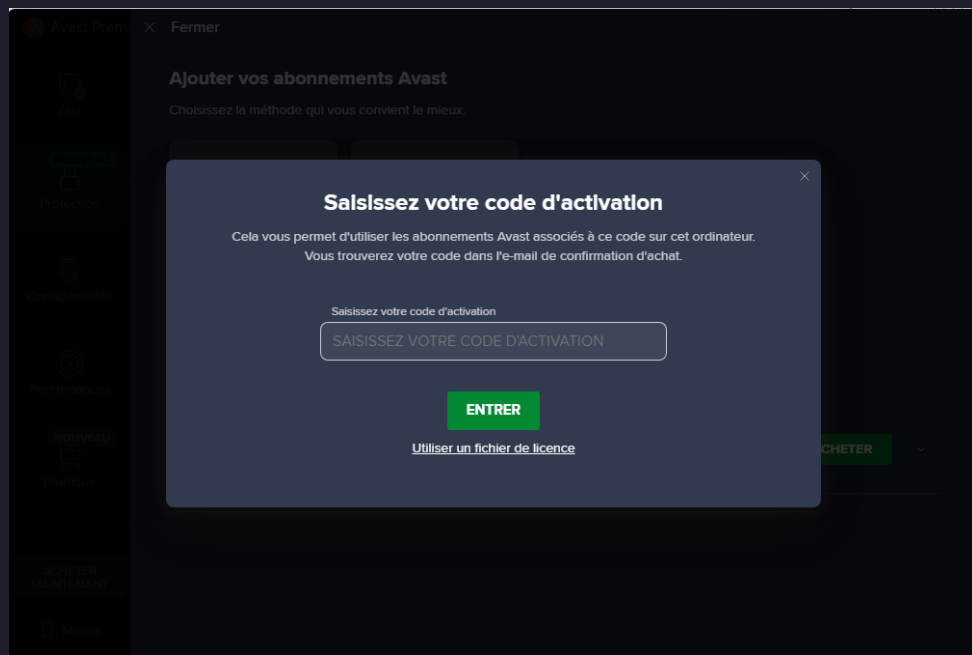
Avast Prem

Fermer

Ajouter vos abonnements Avast

Choisissez la méthode qui vous convient le mieux.

État

Protection

Confidentialité

Performances

NOUVEAU

Boutique

ACHETER MAINTENANT

Mobile

Saisissez votre code d'activation

Cela vous permet d'utiliser les abonnements Avast associés à ce code sur cet ordinateur. Vous trouverez votre code dans l'e-mail de confirmation d'achat.

Saisissez votre code d'activation

SAISISSEZ VOTRE CODE D'ACTIVATION

ENTRER

Utiliser un fichier de licence

CHETER